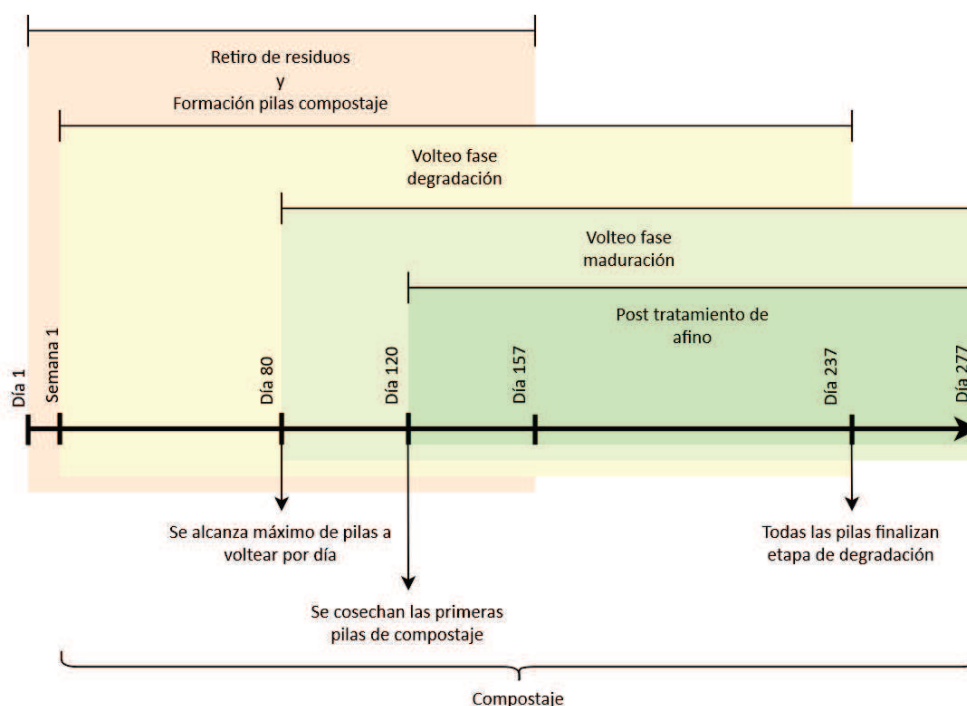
Retiro de residuos
y
Formación pilas compostaje

Volteo fase
degradación

Volteo fase
maduración

Post tratamiento de
afino

Día 1
Semana 1
Día 80
Día 120
Día 157
Día 237
Día 277

Se alcanza máximo de pilas a
voltear por día

Todas las pilas finalizan
etapa de degradación

Se cosechan las primeras
pilas de compostaje

Compostaje